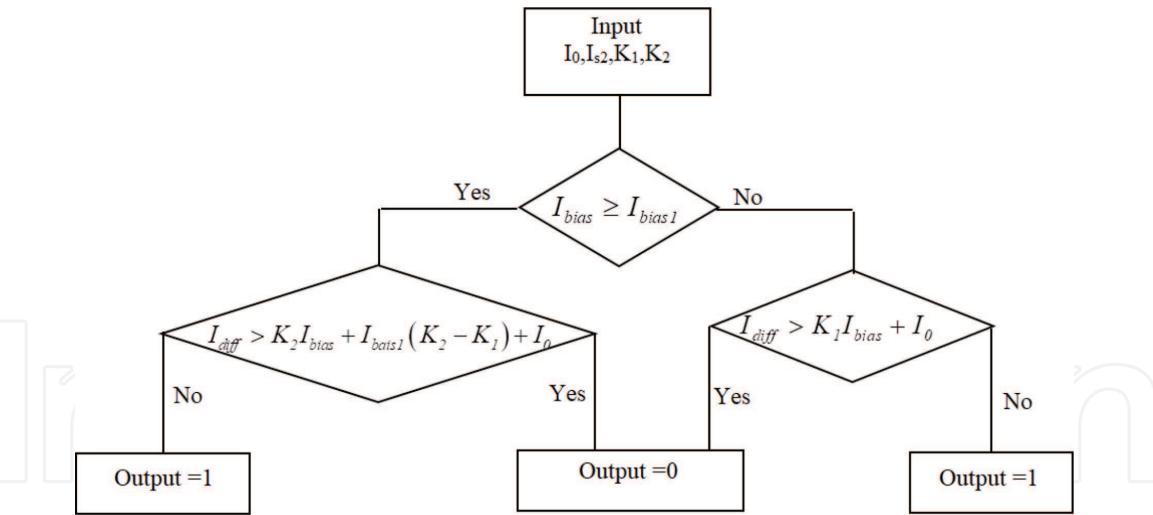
Input
$I_0, I_{s2}, K_1, K_2$

Yes

$I_{bias} \geq I_{bias1}$

No

$I_{diff} > K_2 I_{bias} + I_{bais1}(K_2 - K_1) + I_0$

$I_{diff} > K_1 I_{bias} + I_0$

No

Yes

Yes

No

Output =1

Output =0

Output =1